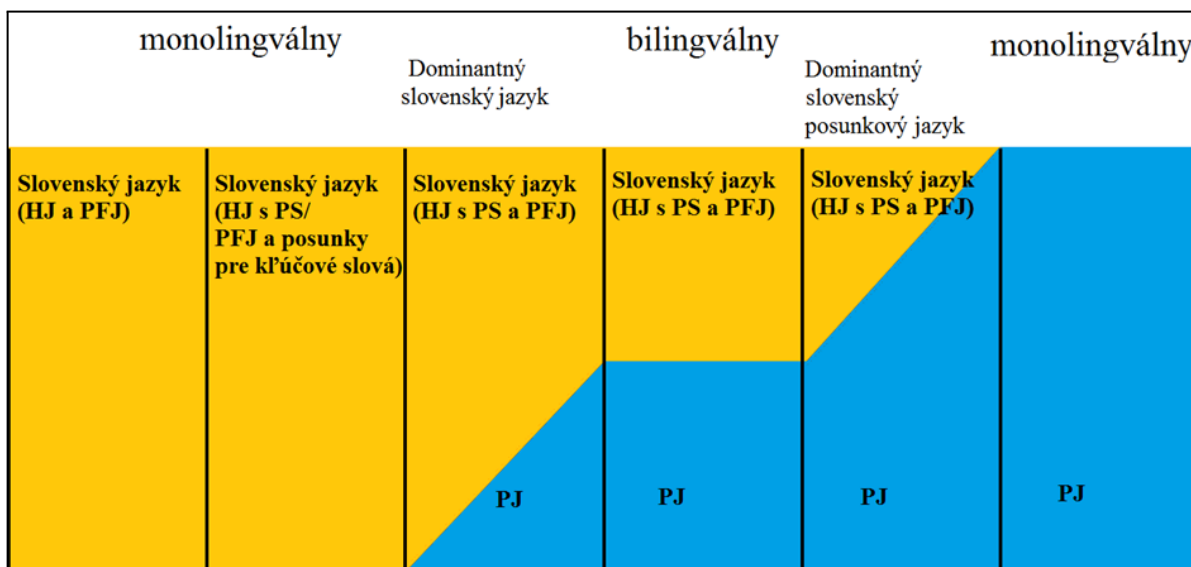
monolingválny

Dominantný slovenský jazyk

bilingválny

Dominantný slovenský posunkový jazyk

monolingválny

Slovenský jazyk (HJ a PFJ)

Slovenský jazyk (HJ s PS/ PFJ a posunky pre kľúčové slová)

Slovenský jazyk (HJ s PS a PFJ)

PJ

Slovenský jazyk (HJ s PS a PFJ)

PJ

Slovenský jazyk (HJ s PS a PFJ)

PJ

PJ